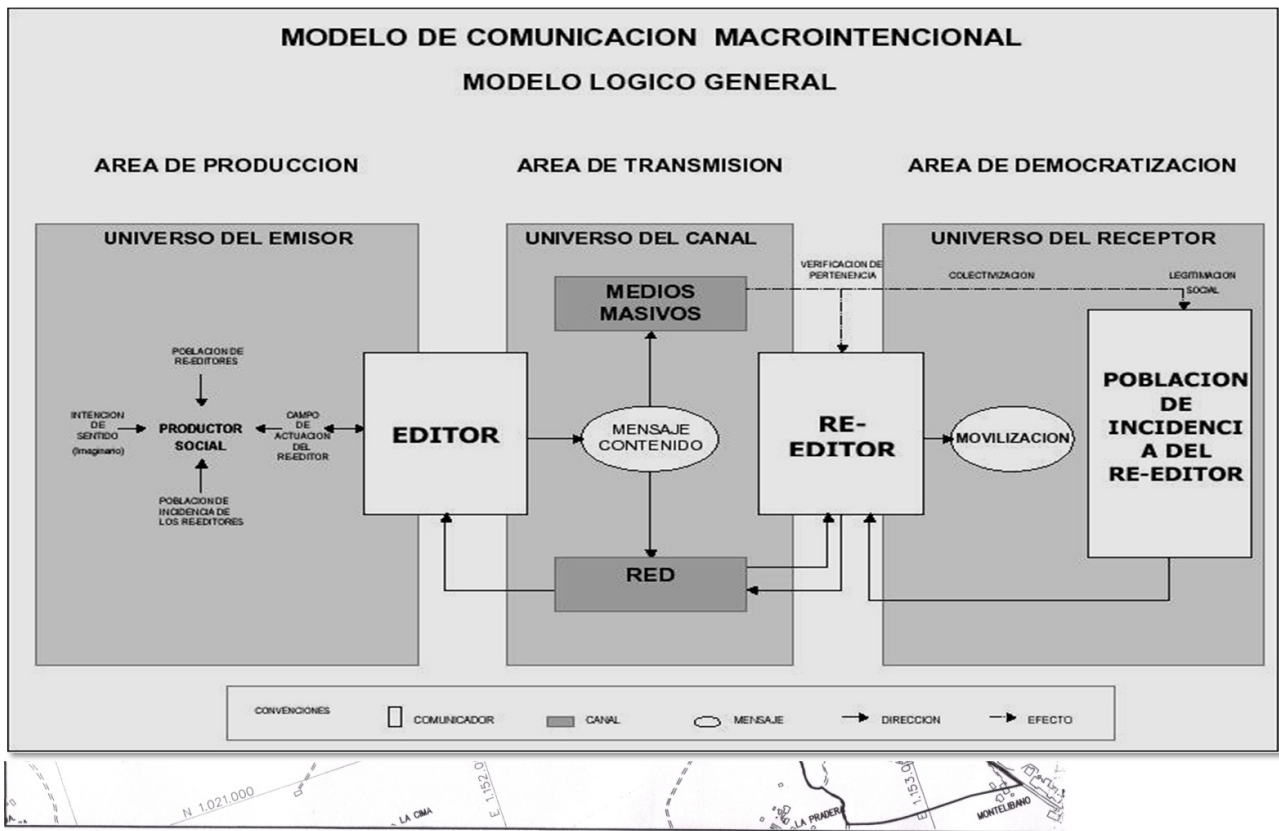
MODELO DE COMUNICACION MACROINTENCIONAL

MODELO LOGICO GENERAL

AREA DE PRODUCCION

AREA DE TRANSMISION

AREA DE DEMOCRATIZACION

UNIVERSO DEL EMISOR

UNIVERSO DEL CANAL

UNIVERSO DEL RECEPTOR

POBLACION DE RE-EDITORES

INTENCION DE SENTIDO (Imaginario)

PRODUCTOR SOCIAL

CAMPO DE ACTUACION DEL RE-EDITOR

POBLACION DE INCIDENCIA DE LOS RE-EDITORES

EDITOR

MEDIOS MASIVOS

MENSAJE CONTENIDO

RED

VERIFICACION DE PERTENENCIA

COLECTIVIZACION

LEGITIMACION SOCIAL

RE-EDITOR

MOVILIZACION

POBLACION DE INCIDENCIA DEL RE-EDITOR

CONVENCIONES

COMUNICADOR

CANAL

MENSAJE

DIRECCION

EFECTO

N 1.021.000

E 1.152.0

LA CIMA

LA PRADERA

E 1.153.0

MONTELIBANO